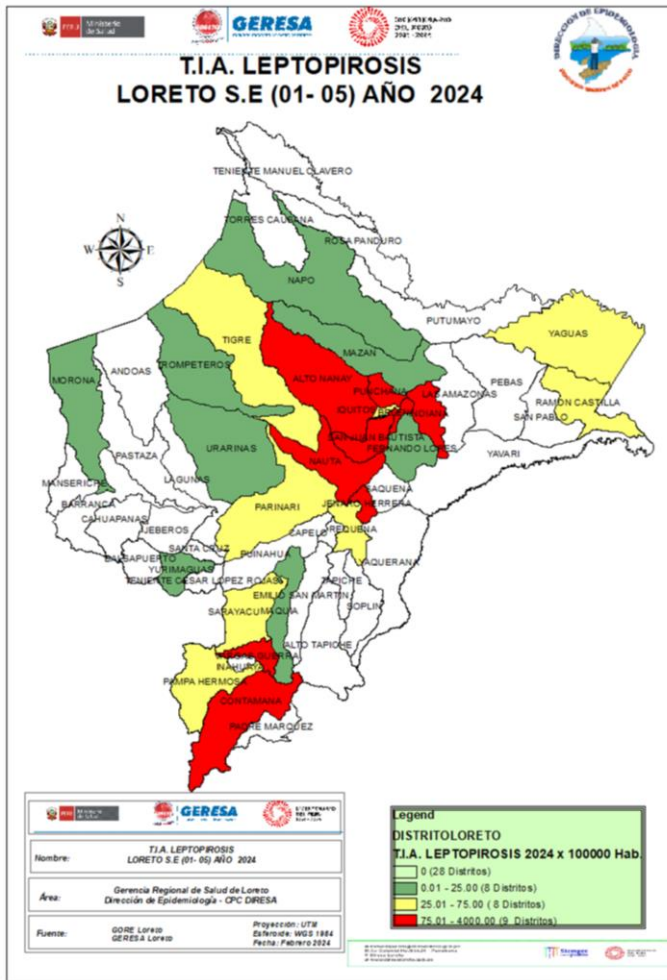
PERÚ Ministerio de Salud
GERESA
DIRECCION DE EPIDEMIOLOGIA

T.I.A. LEPTOPIROSIS
LORETO S.E (01- 05) AÑO 2024

N
W E
S

TENIENTE MANUEL CLAVERO
TORRES CAUSANA
ROSA PANDURO
NAPO
PUTUMAYO
YAGUAS
TIGRE
MAZAN
TROMPETEROS
MORONA
ANDOAS
ALTO NANAY
PUNCHANA
LAS AMAZONAS
PEBAS
IQUITOS
BELEN
INDIANA
RAMON CASTILLA
SAN PABLO
SAN JUAN BAUTISTA
FERNANDO LORES
URARINAS
YAVARI
PASTAZA
NAUTA
LAGUNAS
TAMSHIYACU
MANSERICHE
JENARO HERRERA
BARRANCA
CAHUAPANAS
PARINARI
REQUENA
JEBEROS
SAQUENA
CAPELO
BALSAPUERTO
SANTA CRUZ
YURIMAGUAS
PUINAHUA
JAQUERANA
TENIENTE CESAR LOPEZ ROJAS
EMILIO SAN MARTIN
TAPICHE
SARAYACU
MAQUIA
SOPLIN
ALTO TAPICHE
VARGAS GUERRA
INAHUAYA
PAMPA HERMOSA
CONTAMANA
PADRE MARQUEZ

GERESA

Nombre: T.I.A. LEPTOPIROSIS
LORETO S.E (01- 05) AÑO 2024

Área: Gerencia Regional de Salud de Loreto
Dirección de Epidemiología - CPC DIRESA

Fuente: GORE Loreto
GERESA Loreto

Proyección : UTM
Esferoide: WGS 1984
Fecha: Febrero 2024

Legend
DISTRITOLORETO
T.I.A. LEPTOPIROSIS 2024 x 100000 Hab.
0 (28 Distritos)
0.01 - 25.00 (8 Distritos)
25.01 - 75.00 ( 8 Distritos)
75.01 - 4000.00 (9 Distritos)

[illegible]